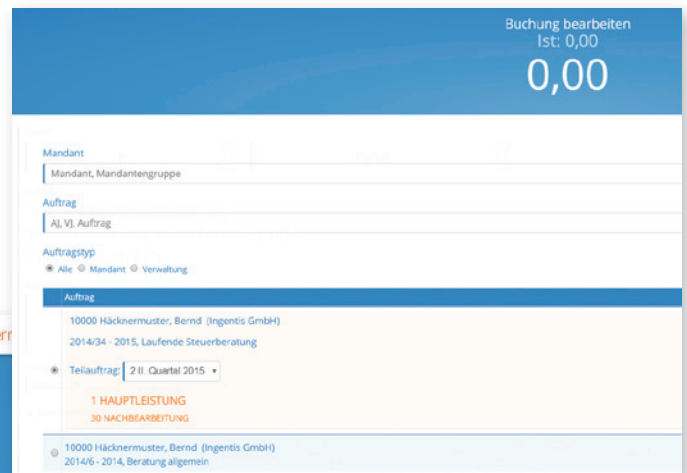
Buchung bearbeiten
Ist: 0,00
0,00

Mandant
Mandant, Mandantengruppe

Auftrag
AJ, VJ, Auftrag

Auftragstyp
Alle Mandant Verwaltung

Auftrag

10000 Häcknermuster, Bernd (Ingentis GmbH)
2014/34 - 2015, Laufende Steuerberatung

Teilauftrag: 2 II. Quartal 2015

1 HAUPTLEISTUNG
30 NACHBEARBEITUNG

10000 Häcknermuster, Bernd (Ingentis GmbH)
2014/6 - 2014, Beratung allgemein